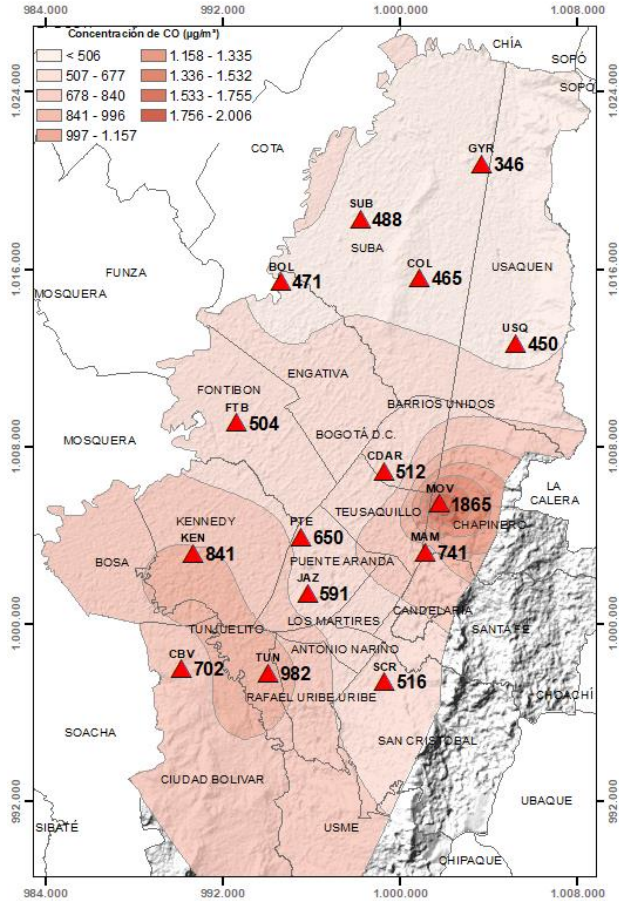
984.000
992.000
1.000.000
1.008.000

Concentración de CO (µg/m³)
< 506
507 - 677
678 - 840
841 - 996
997 - 1.157
1.158 - 1.335
1.336 - 1.532
1.533 - 1.755
1.756 - 2.006

CHÍA
SOPÓ
SOPÓ
1.024.000
1.024.000
COTA
GYR 346
SUB 488
SUBA
BOL 471
COL 465
USAQUEN
1.016.000
1.016.000
FUNZA
MOSQUERA
USQ 450
ENGATIVA
FONTIBON
FTB 504
BARRIOS UNIDOS
MOSQUERA
BOGOTÁ D.C.
1.008.000
1.008.000
CDAR 512
LA CALERA
MOV 1865
TEUSAQUILLO
CHAPINERO
KENNEDY
PTE 650
MAM 741
KEN 841
BOSA
PUENTE ARANDA
JAZ 591
CANDELARIA
1.000.000
1.000.000
TUNJUELITO
LOS MARTIRES
SANTA FE
ANTONIO NARIÑO
CBV 702
TUN 982
SCR 516
CHOACHÍ
RAFAEL URIBE URIBE
SOACHA
SAN CRISTOBAL
CIUDAD BOLIVAR
992.000
992.000
UBAQUE
SIBATÉ
USME
CHIPAQUE
984.000
992.000
1.000.000
1.008.000